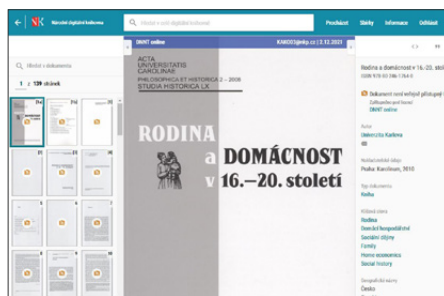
NK Národní digitální knihovna

Hledat v celé digitální knihovně

Procházet Sbírky Informace Odhlásit

Hledat v dokumentu

1 / 139 stránek

DNNT online KAR03@nkp.cz | 2.12.2021

ACTA UNIVERSITATIS CAROLINAE
PHILOSOPHICA ET HISTORICA 2 – 2008
STUDIA HISTORICA LX

RODINA a DOMÁCNOST v 16.–20. století

Rodina a domácnost v 16.–20. století

ISBN 978-80-246-1784-9

Dokument není veřejně přístupný

Autor
Univerzita Karlova

Nakladatelské údaje
Praha: Karolinum, 2010

Typ dokumentu
Kniha

Klíčová slova
Rodina
Domácí hospodářství
Sociální dějiny
Family
Home economics
Social history

Geografické názvy
Česko